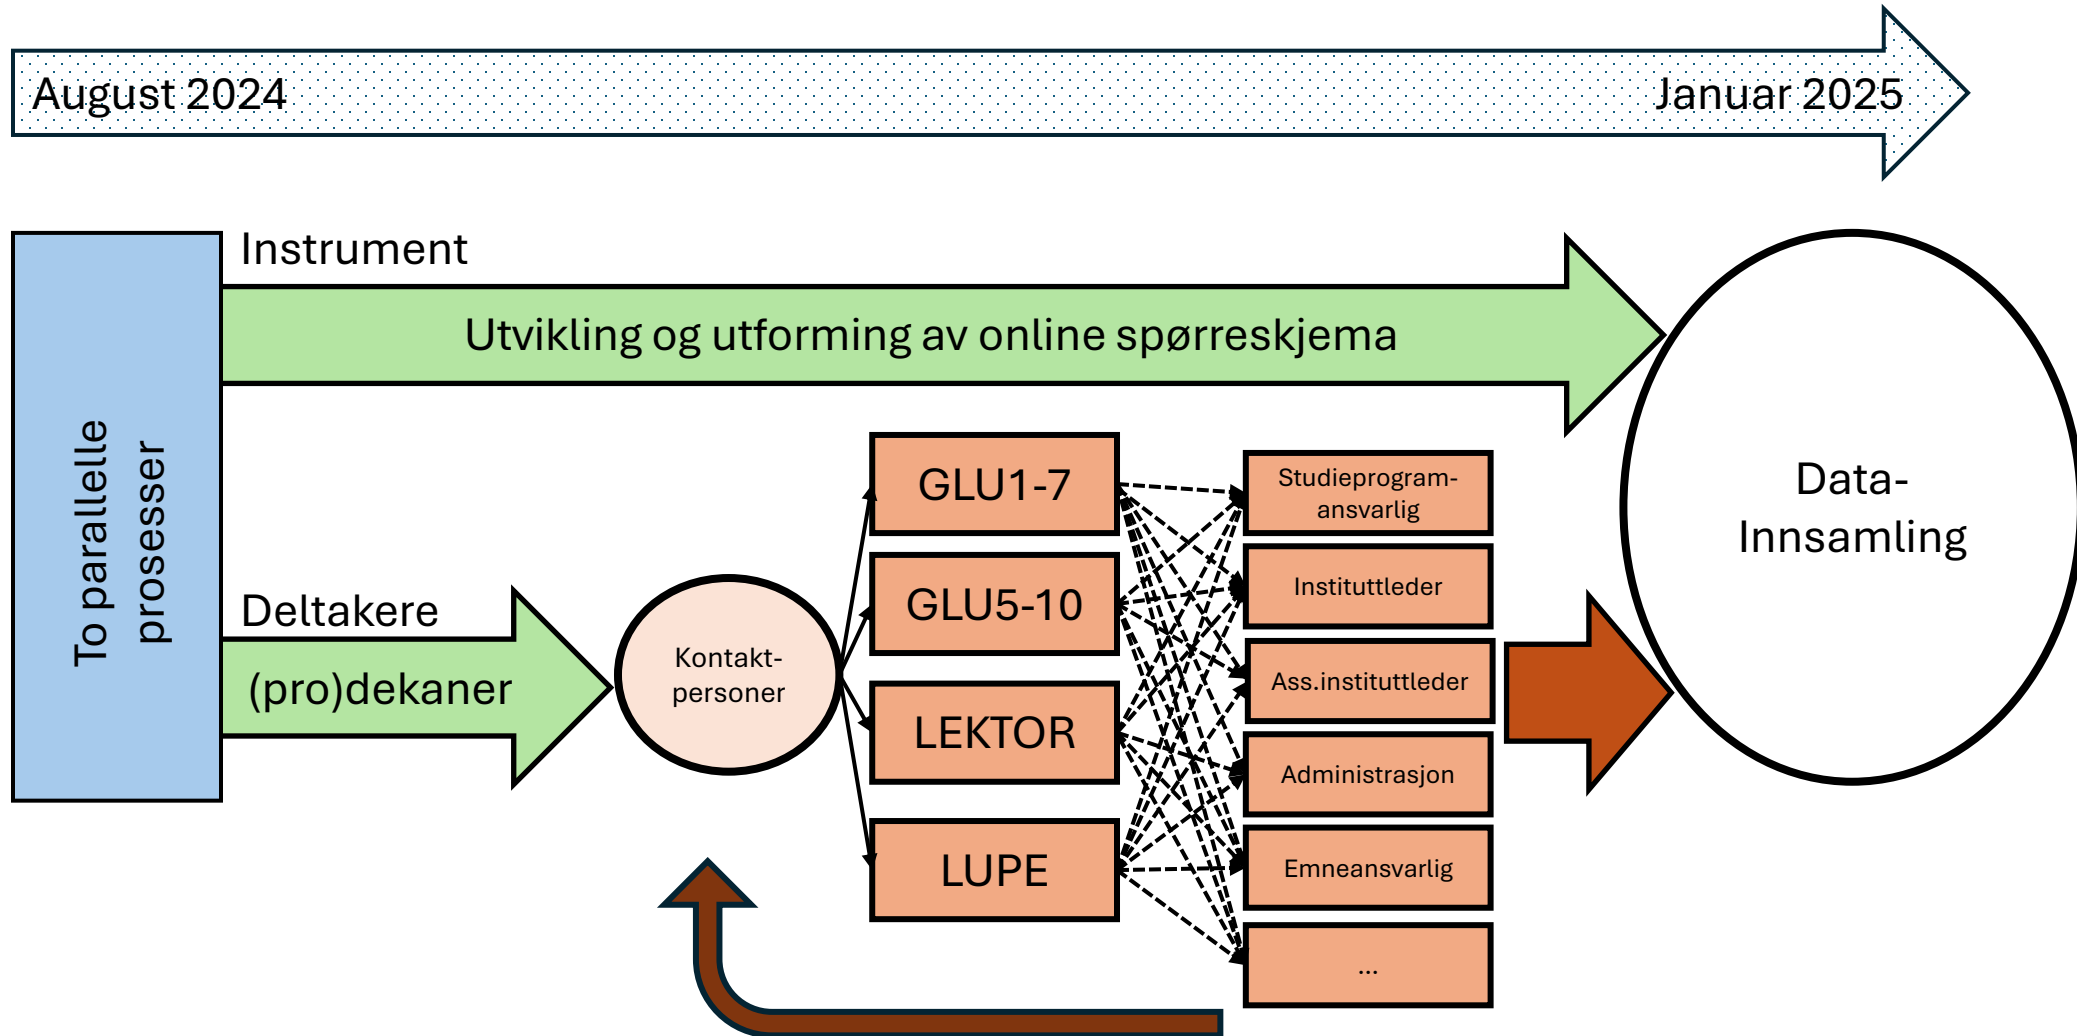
August 2024

Januar 2025

To parallelle prosesser

Instrument

Utvikling og utforming av online spørreskjema

Data-Innsamling

Deltakere

(pro)dekaner

Kontakt-personer

GLU1-7

GLU5-10

LEKTOR

LUPE

Studieprogram-ansvarlig

Instituttleder

Ass.instituttleder

Administrasjon

Emneansvarlig

...